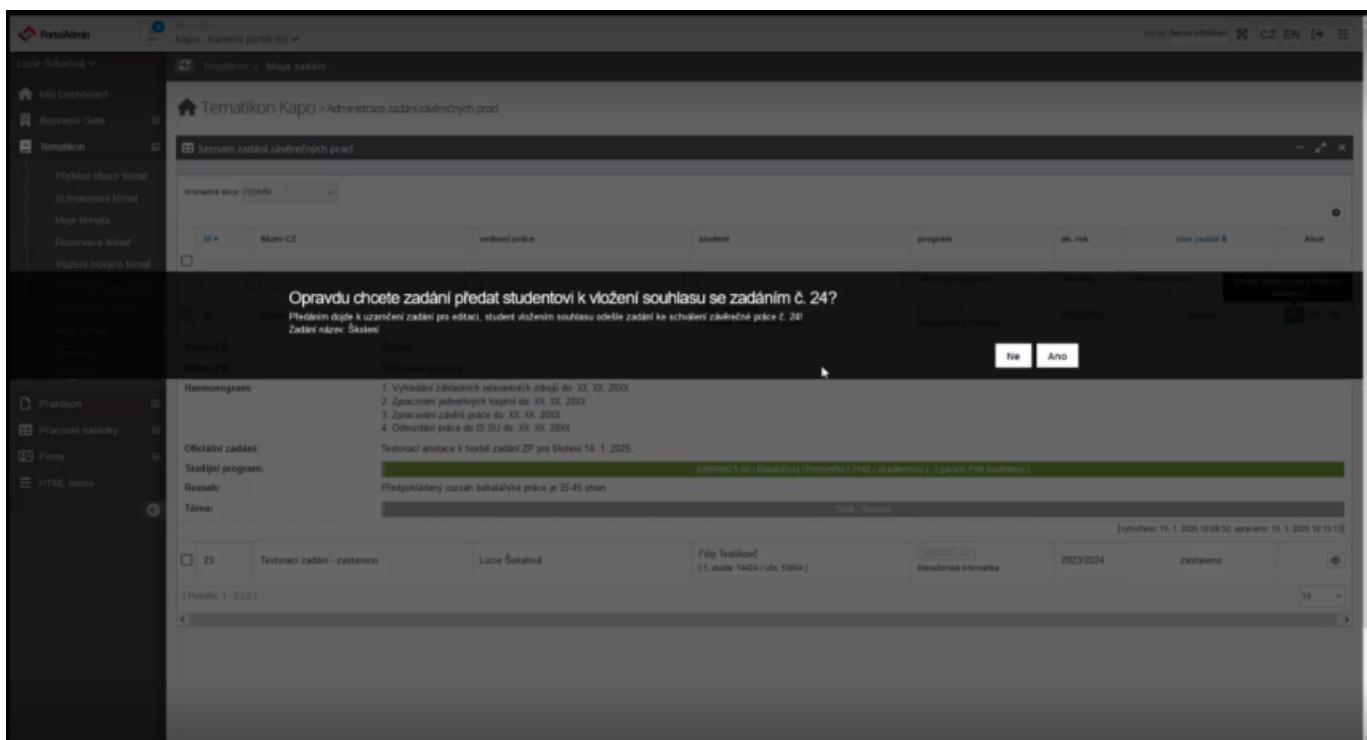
PortalAdmin

Kapo - Kariérní portál SU

CZ EN

Lucie Šokalová

Můj Dashboard

Business Gate

Tematikon

Přehled všech témat

Schvalování témat

Moje témata

Rezervace témat

Vložení nových témat

Praktikon

Pracovní nabídky

Firmy

HTML menu

Tematikon / Moje zadání

Tematikon Kapo > Administrace zadání závěrečných prací

Seznam zadání závěrečných prací

Hromadné akce: Vyberte

| Id | Název CZ | vedoucí práce | student | program | ak. rok | stav zadání | Akce |
|---|---|---|---|---|---|---|---|

Opravdu chcete zadání předat studentovi k vložení souhlasu se zadáním č. 24?

Předáním dojde k uzamčení zadání pro editaci, student vložením souhlasu odešle zadání ke schválení závěrečné práce č. 24!

Zadání název: Školení

Ne Ano

Název CZ:

Název EN:

Harmonogram:

1. Vyhledání základních relevantních zdrojů do: XX. XX. 20XX
2. Zpracování jednotlivých kapitol do: XX. XX. 20XX
3. Zpracování závěrů práce do: XX. XX. 20XX
4. Odevzdání práce do IS SU do: XX. XX. 20XX

Oficiální zadání: Testovací anotace k horbě zadání ZP pro Školení 14. 1. 2025.

Studijní program: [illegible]

Rozsah: Předpokládaný rozsah bakalářské práce je 35-45 stran.

Téma: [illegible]

[vytvořeno: 15. 1. 2025 10:09:32, upraveno: 15. 1. 2025 10:13:13]

| 23 | Testovací zadání - zastaveno | Lucie Šokalová | Filip Testíkovič [č. studia: 74424 / učo: 53604] | Manažerská informatika | 2023/2024 | zastaveno | |

(Položky: 1 - 2 z 2)

10